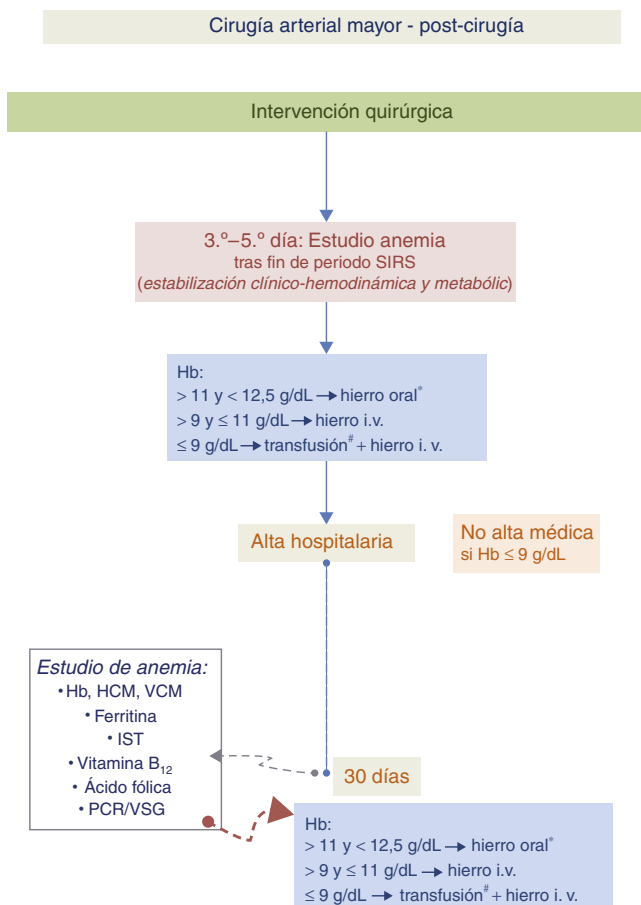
Cirugía arterial mayor - post-cirugía

Intervención quirúrgica

3.º–5.º día: Estudio anemia
tras fin de periodo SIRS
(estabilización clínico-hemodinámica y metabólic)

Hb:
> 11 y < 12,5 g/dL → hierro oral*
> 9 y ≤ 11 g/dL → hierro i.v.
≤ 9 g/dL → transfusión# + hierro i. v.

Alta hospitalaria

No alta médica
si Hb ≤ 9 g/dL

Estudio de anemia:
• Hb, HCM, VCM
• Ferritina
• IST
• Vitamina $B_{12}$
• Ácido fólica
• PCR/VSG

30 días

Hb:
> 11 y < 12,5 g/dL → hierro oral*
> 9 y ≤ 11 g/dL → hierro i.v.
≤ 9 g/dL → transfusión# + hierro i. v.